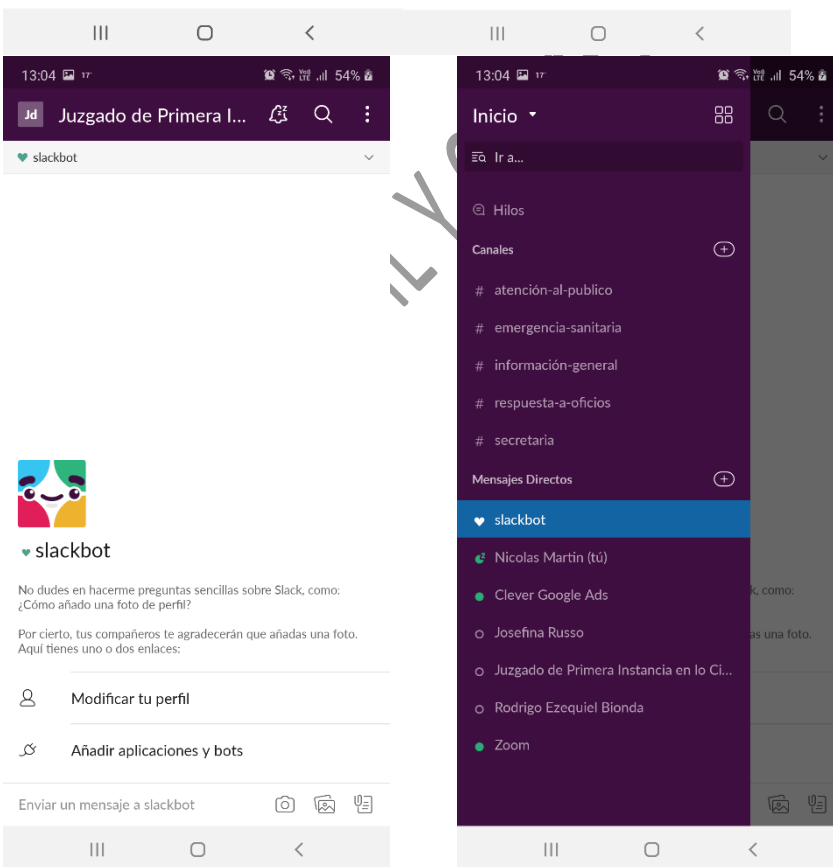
13:04 17° 54%

Jd Juzgado de Primera I...

slackbot

slackbot

No dudes en hacerme preguntas sencillas sobre Slack, como: ¿Cómo añado una foto de perfil?

Por cierto, tus compañeros te agradecerán que añadas una foto. Aquí tienes uno o dos enlaces:

Modificar tu perfil

Añadir aplicaciones y bots

Enviar un mensaje a slackbot

13:04 17° 54%

Inicio

Ir a...

Hilos

Canales

# atención-al-publico

# emergencia-sanitaria

# información-general

# respuesta-a-oficios

# secretaria

Mensajes Directos

slackbot

Nicolas Martin (tú)

Clever Google Ads

Josefina Russo

Juzgado de Primera Instancia en lo Ci...

Rodrigo Ezequiel Bionda

Zoom

k, como:

as una foto.